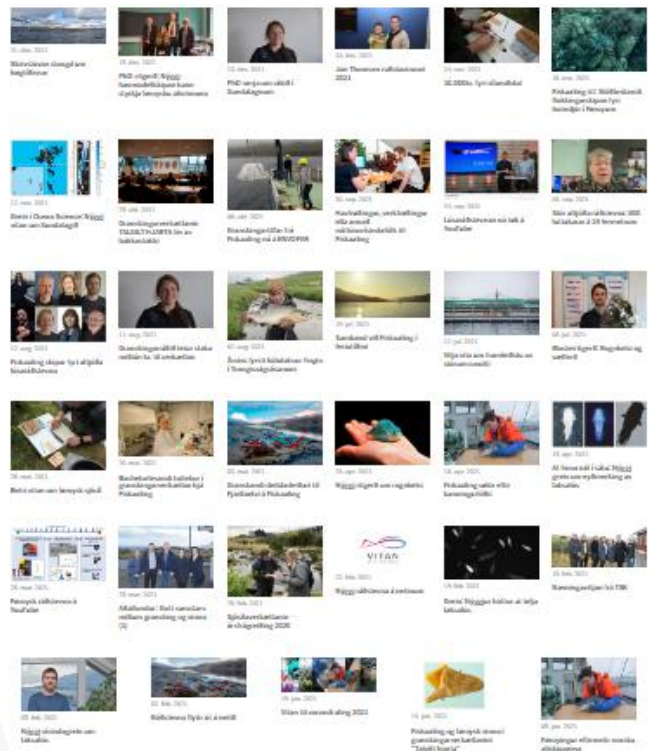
31. des. 2021
Skinvirksemi skoygd um bagtiðirnar

PhD-virgerði Nýggj havsmálstilflokan hann

15. nov. 2021
PhD verja sum skrift i Havstovuni

10. nov. 2021
Jan Thomsen valdur

26. nov. 2021
50.000 kr. fyri vitanstarv

26. nov. 2021
Fiskaaling og Búnaðarstovan

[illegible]

29. okt. 2021

08. okt. 2021

30. sep. 2021

10. sep. 2021

06. sep. 2021

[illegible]

11. aug. 2021

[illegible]

19. jul. 2021

12. jul. 2021

08. jul. 2021

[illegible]

30. mai. 2021

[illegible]

26. apr. 2021

16. apr. 2021

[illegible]

26. mar. 2021

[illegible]

06. feb. 2021

VITAN

22. feb. 2021

19. feb. 2021

16. feb. 2021

08. feb. 2021

02. feb. 2021

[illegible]

10. jan. 2021

08. jan. 2021